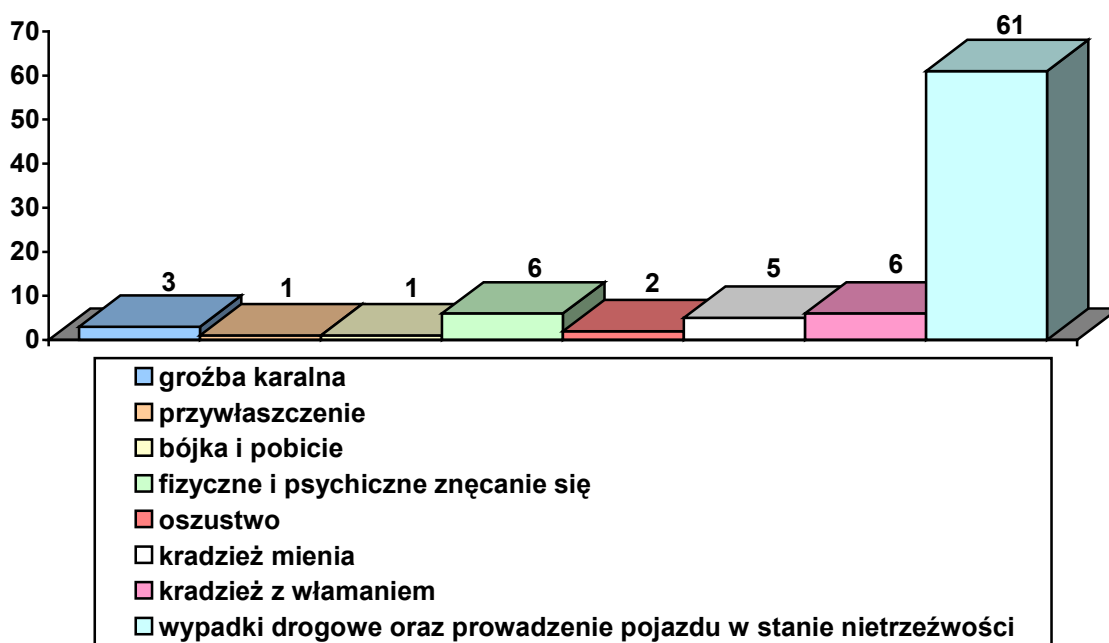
70
60
50
40
30
20
10
0

3
1
1
6
2
5
6
61

groźba karalna
przywłaszczenie
bójka i pobicie
fizyczne i psychiczne znęcanie się
oszustwo
kradzież mienia
kradzież z włamaniem
wypadki drogowe oraz prowadzenie pojazdu w stanie nietrzeźwości